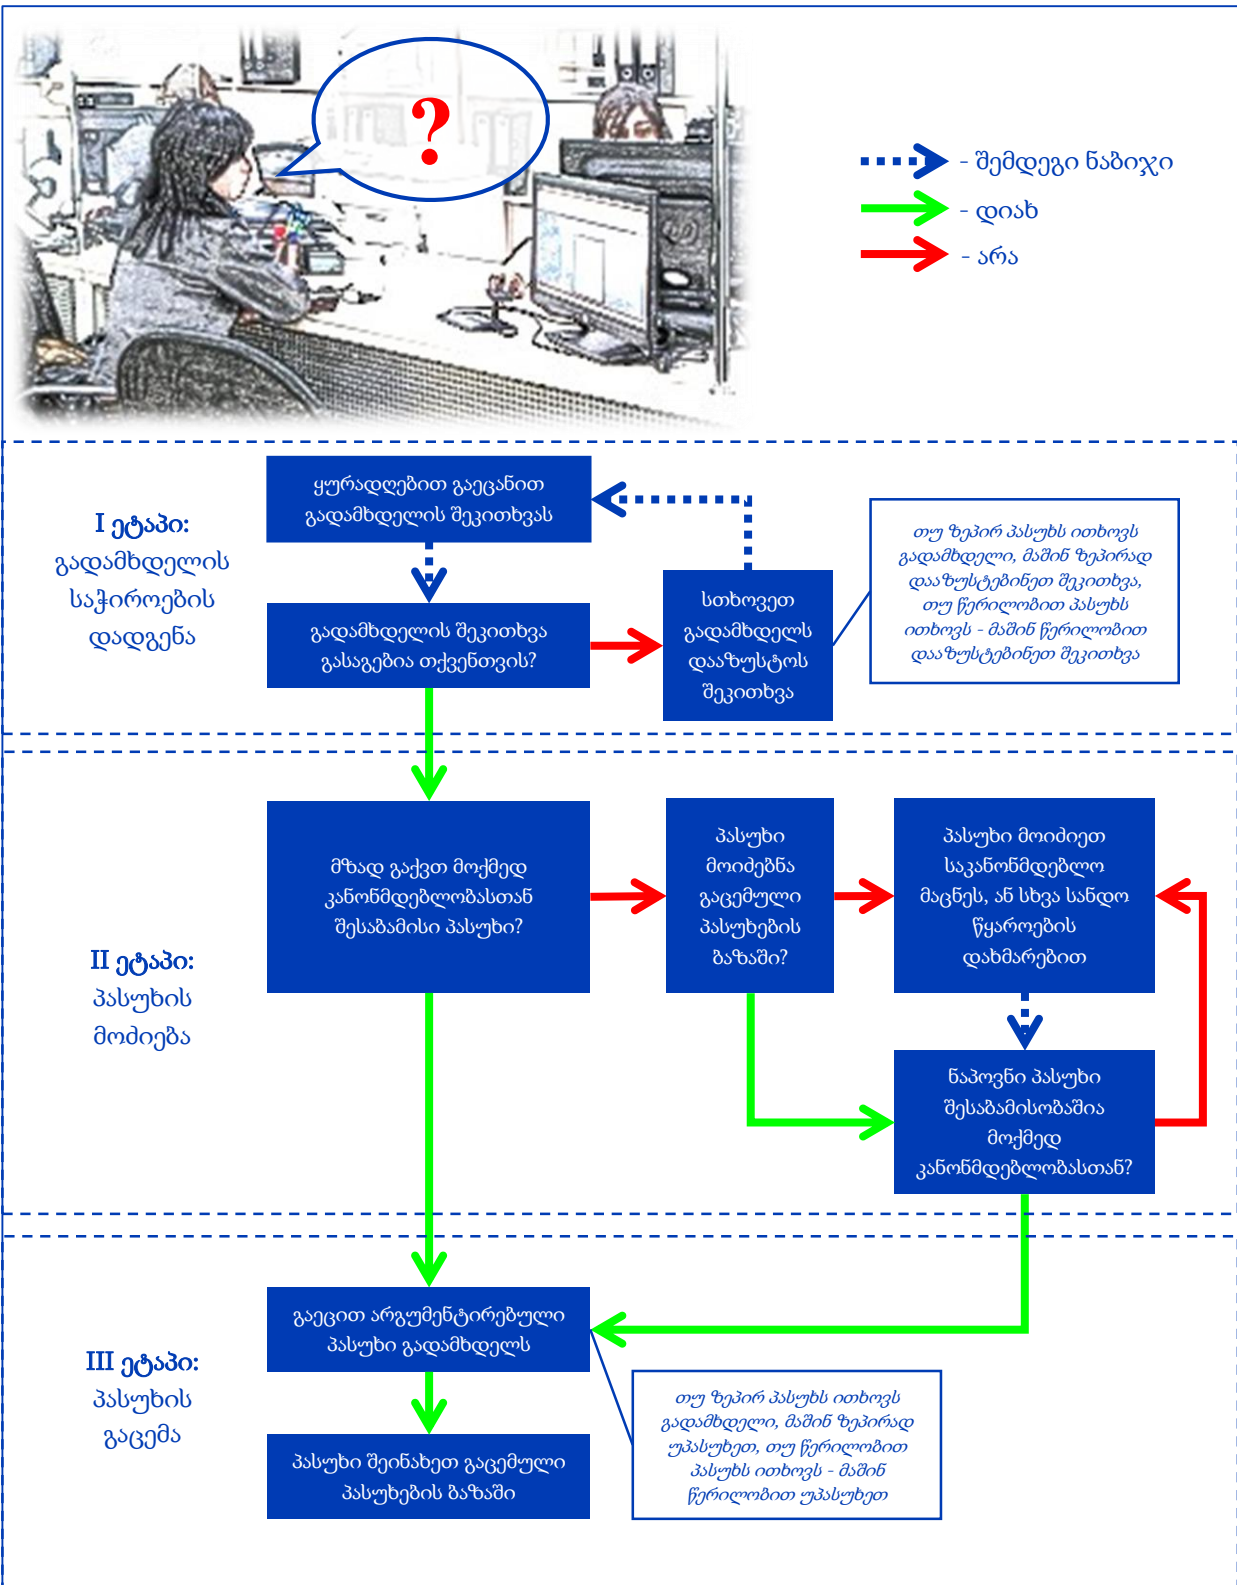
?

- შემდეგი ნაბიჯი
- დიახ
- არა

I ეტაპი: გადამხდელის საჭიროების დადგენა

ყურადღებით გაეცანით გადამხდელის შეკითხვას

გადამხდელის შეკითხვა გასაგებია თქვენთვის?

სთხოვეთ გადამხდელს დააზუსტოს შეკითხვა

თუ ზეპირ პასუხს ითხოვს გადამხდელი, მაშინ ზეპირად დააზუსტებინეთ შეკითხვა, თუ წერილობით პასუხს ითხოვს - მაშინ წერილობით დააზუსტებინეთ შეკითხვა

II ეტაპი: პასუხის მოძიება

მზად გაქვთ მოქმედ კანონმდებლობასთან შესაბამისი პასუხი?

პასუხი მოიძებნა გაცემული პასუხების ბაზაში?

პასუხი მოიძიეთ საკანონმდებლო მაცნეს, ან სხვა სანდო წყაროების დახმარებით

ნაპოვნი პასუხი შესაბამისობაშია მოქმედ კანონმდებლობასთან?

III ეტაპი: პასუხის გაცემა

გაეცით არგუმენტირებული პასუხი გადამხდელს

პასუხი შეინახეთ გაცემული პასუხების ბაზაში

თუ ზეპირ პასუხს ითხოვს გადამხდელი, მაშინ ზეპირად უპასუხეთ, თუ წერილობით პასუხს ითხოვს - მაშინ წერილობით უპასუხეთ